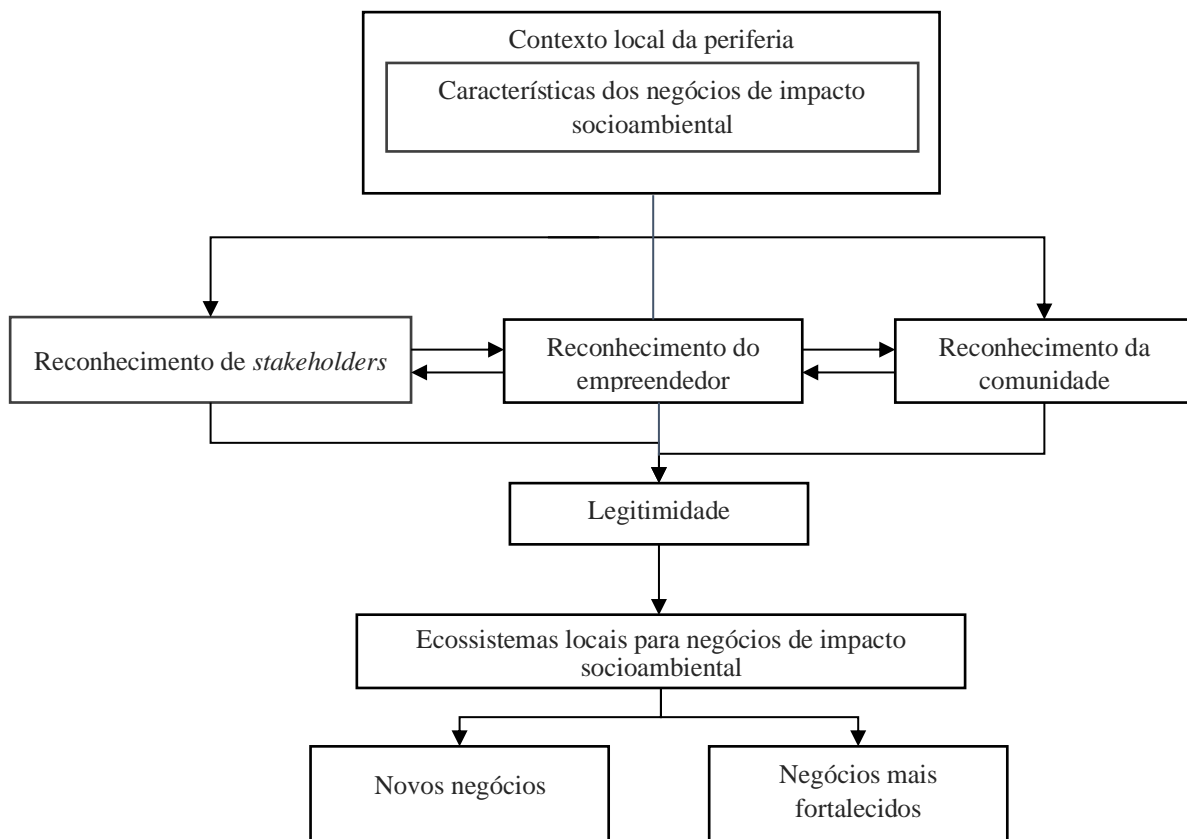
Contexto local da periferia

Características dos negócios de impacto socioambiental

Reconhecimento de *stakeholders*

Reconhecimento do empreendedor

Reconhecimento da comunidade

Legitimidade

Ecossistemas locais para negócios de impacto socioambiental

Novos negócios

Negócios mais fortalecidos